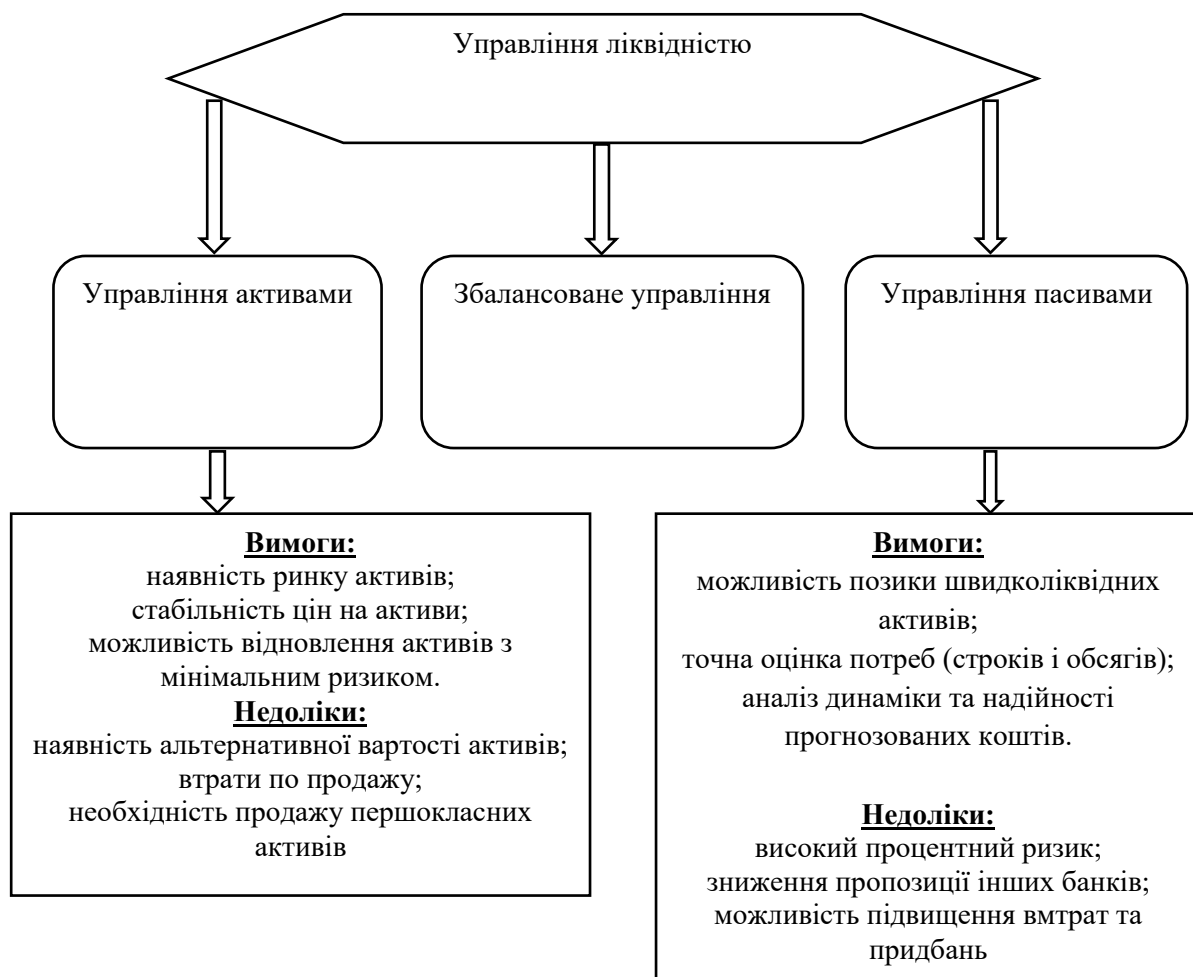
Управління ліквідністю

Управління активами

Збалансоване управління

Управління пасивами

**Вимоги:**
наявність ринку активів;
стабільність цін на активи;
можливість відновлення активів з мінімальним ризиком.
**Недоліки:**
наявність альтернативної вартості активів;
втрати по продажу;
необхідність продажу першокласних активів

**Вимоги:**
можливість позики швидколіквідних активів;
точна оцінка потреб (строків і обсягів);
аналіз динаміки та надійності прогнозованих коштів.

**Недоліки:**
високий процентний ризик;
зниження пропозиції інших банків;
можливість підвищення втрат та придбань